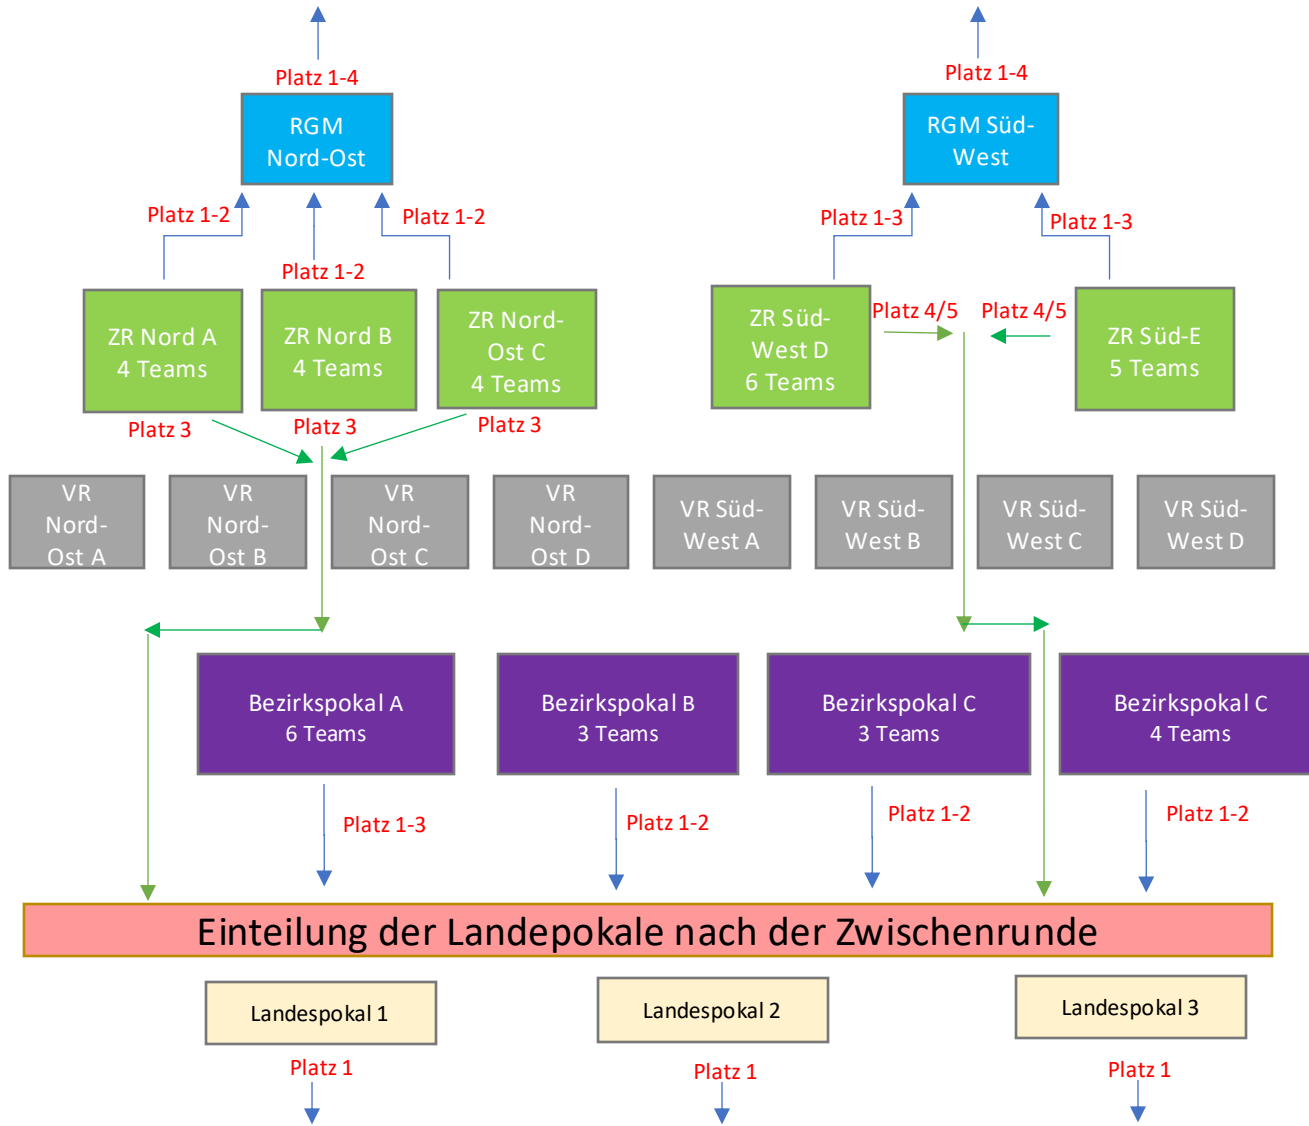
Platz 1-4

RGM Nord-Ost

Platz 1-2

Platz 1-2

Platz 1-2

ZR Nord A 4 Teams

ZR Nord B 4 Teams

ZR Nord-Ost C 4 Teams

Platz 3

Platz 3

Platz 3

Platz 1-4

RGM Süd-West

Platz 1-3

Platz 1-3

ZR Süd-West D 6 Teams

Platz 4/5

Platz 4/5

ZR Süd-E 5 Teams

VR Nord-Ost A

VR Nord-Ost B

VR Nord-Ost C

VR Nord-Ost D

VR Süd-West A

VR Süd-West B

VR Süd-West C

VR Süd-West D

Bezirkspokal A 6 Teams

Bezirkspokal B 3 Teams

Bezirkspokal C 3 Teams

Bezirkspokal C 4 Teams

Platz 1-3

Platz 1-2

Platz 1-2

Platz 1-2

Einteilung der Landepokale nach der Zwischenrunde

Landespokal 1

Landespokal 2

Landespokal 3

Platz 1

Platz 1

Platz 1